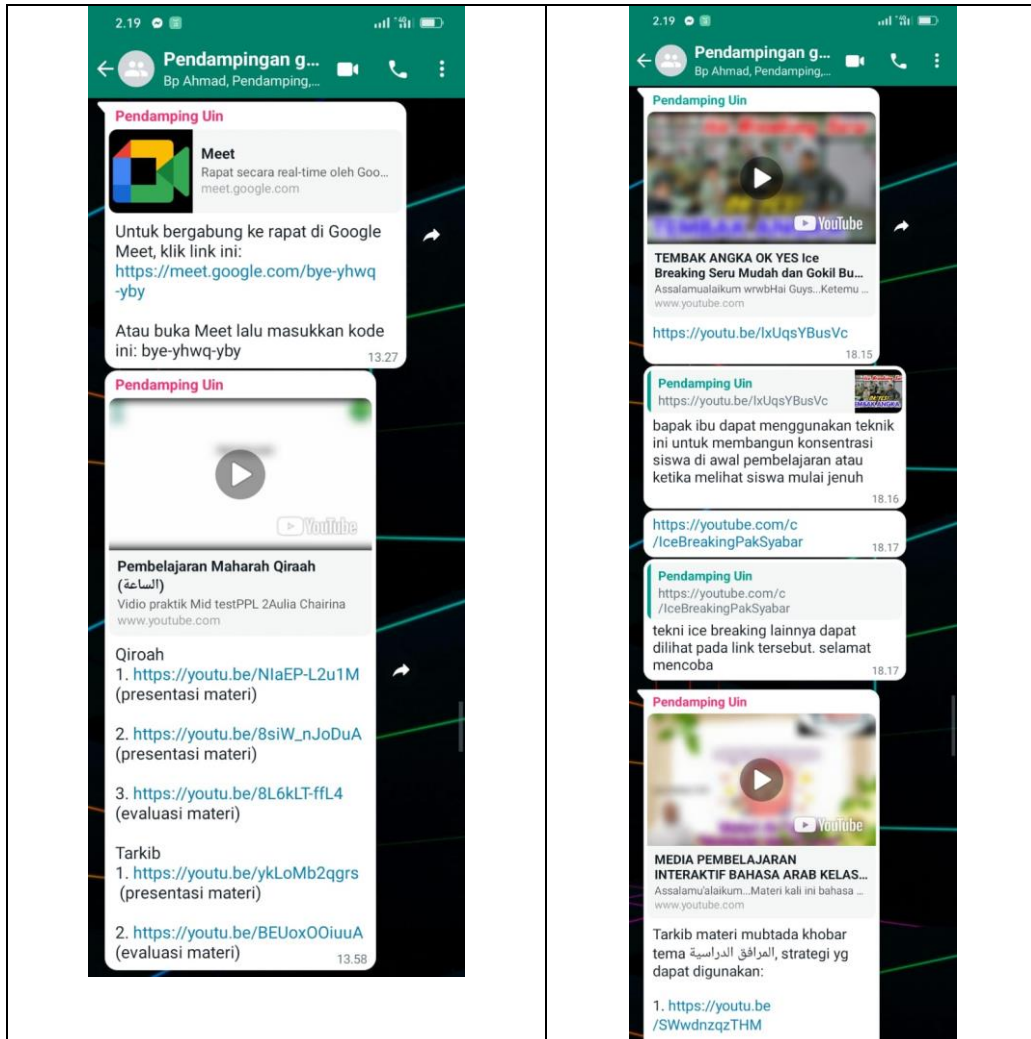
2.19

Pendampingan g...
Bp Ahmad, Pendamping,...

Pendamping Uin

Meet
Rapat secara real-time oleh Goo...
meet.google.com

Untuk bergabung ke rapat di Google Meet, klik link ini: https://meet.google.com/bye-yhwq-yby

Atau buka Meet lalu masukkan kode ini: bye-yhwq-yby
13.27

Pendamping Uin

YouTube

Pembelajaran Maharah Qiraah (الساعة)
Vidio praktik Mid testPPL 2Aulia Chairina
www.youtube.com

Qiroah
1. https://youtu.be/NIaEP-L2u1M (presentasi materi)

2. https://youtu.be/8siW_nJoDuA (presentasi materi)

3. https://youtu.be/8L6kLT-ffL4 (evaluasi materi)

Tarkib
1. https://youtu.be/ykLoMb2qgrs (presentasi materi)

2. https://youtu.be/BEUoxOOiuuA (evaluasi materi)
13.58

2.19

Pendampingan g...
Bp Ahmad, Pendamping,...

Pendamping Uin

YouTube

TEMBAK ANGKA OK YES Ice Breaking Seru Mudah dan Gokil Bu...
Assalamualaikum wrwbHai Guys...Ketemu ...
www.youtube.com

https://youtu.be/lxUqsYBusVc
18.15

Pendamping Uin
https://youtu.be/lxUqsYBusVc

bapak ibu dapat menggunakan teknik ini untuk membangun konsentrasi siswa di awal pembelajaran atau ketika melihat siswa mulai jenuh
18.16

https://youtube.com/c/IceBreakingPakSyabar
18.17

Pendamping Uin
https://youtube.com/c/IceBreakingPakSyabar

tekni ice breaking lainnya dapat dilihat pada link tersebut. selamat mencoba
18.17

Pendamping Uin

YouTube

MEDIA PEMBELAJARAN INTERAKTIF BAHASA ARAB KELAS...
Assalamu'alaikum...Materi kali ini bahasa ...
www.youtube.com

Tarkib materi mubtada khobar tema المرافق الدراسية, strategi yg dapat digunakan:

1. https://youtu.be/SWwdnzqzTHM